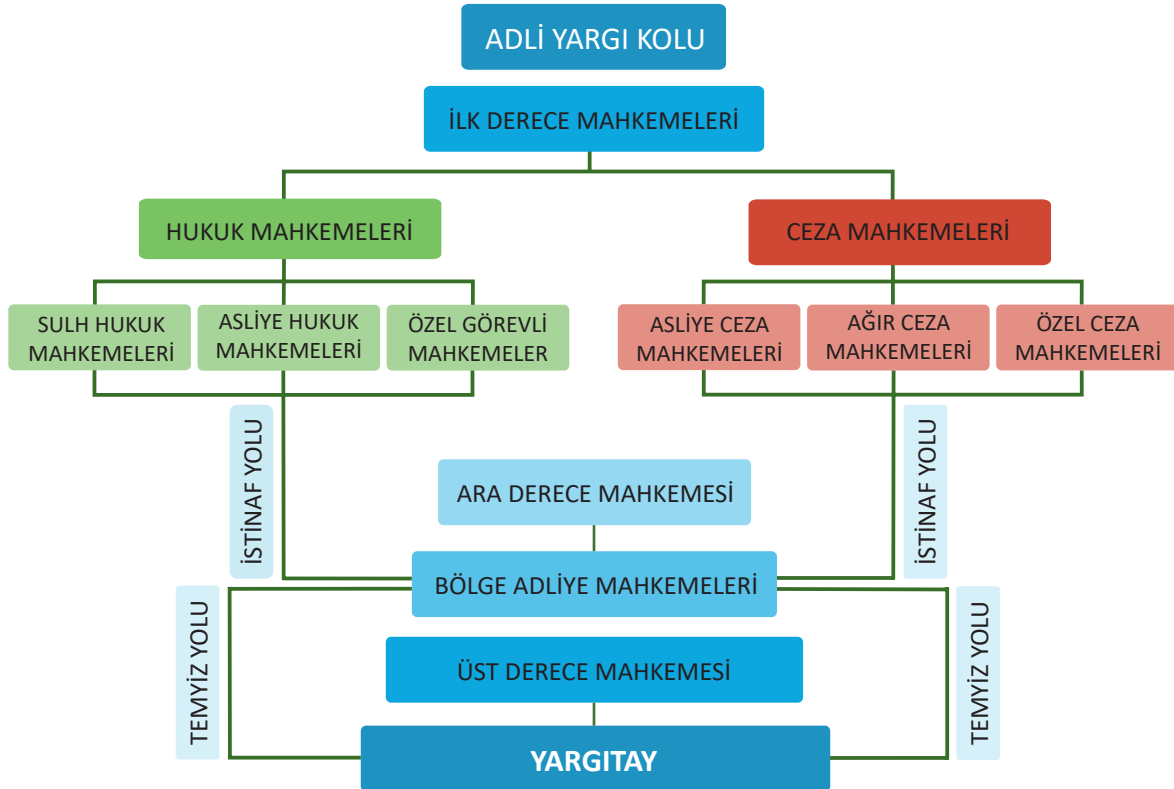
ADLİ YARGI KOLU

İLK DERECE MAHKEMELERİ

HUKUK MAHKEMELERİ

CEZA MAHKEMELERİ

SULH HUKUK MAHKEMELERİ

ASLİYE HUKUK MAHKEMELERİ

ÖZEL GÖREVLİ MAHKEMELER

ASLİYE CEZA MAHKEMELERİ

AĞIR CEZA MAHKEMELERİ

ÖZEL CEZA MAHKEMELERİ

İSTİNAF YOLU

İSTİNAF YOLU

ARA DERECE MAHKEMESİ

BÖLGE ADLİYE MAHKEMELERİ

TEMYİZ YOLU

TEMYİZ YOLU

ÜST DERECE MAHKEMESİ

YARGITAY